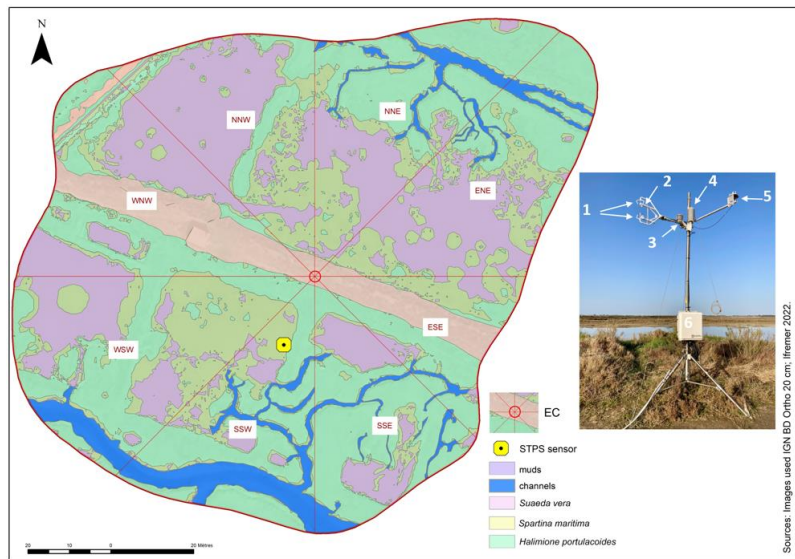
N

NNW

NNE

WNW

ENE

WSW

ESE

SSW

SSE

1

2

3

4

5

6

EC

STPS sensor

muds

channels

Suaeda vera

Spartina maritima

Halimione portulacoides

20 10 0 20 Mètres

Sources: Images used IGN BD Ortho 20 cm; Ifremer 2022.